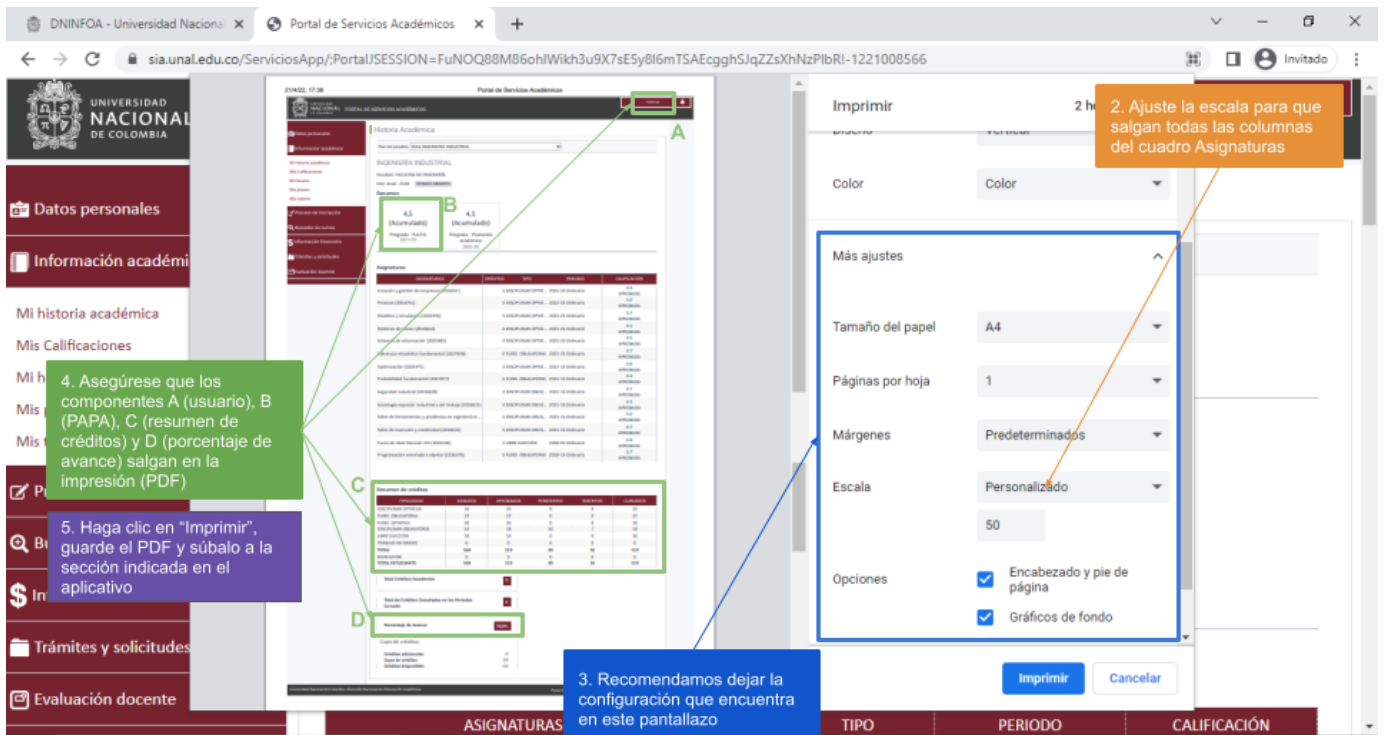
DNINFOA - Universidad Naciona ×
Portal de Servicios Académicos ×
+

sia.unal.edu.co/ServiciosApp/;PortalJSESSION=FuNOQ88M86ohlWikh3u9X7sE5y8I6mTSAEcgghSJqZZsXhNzPlbR!-1221008566

Invitado

UNIVERSIDAD NACIONAL DE COLOMBIA

Datos personales

Información académi

Mi historia académica
Mis Calificaciones
Mi h
Mis
Mis

Pr
Bu
In
Trámites y solicitudes
Evaluación docente

21/4/22, 17:38 Portal de Servicios Académicos

Historia Académica

INGENIERÍA INDUSTRIAL

Resumen

4,5 (Acumulado)

4,5 (Acumulado)

Asignaturas

Resumen de créditos

Total Créditos Excedentes

Porcentaje de Avance

Cupo de créditos

A
B
C
D

Imprimir
2 h

Diseño Vertical

Color
Color

Más ajustes

Tamaño del papel
A4

Páginas por hoja
1

Márgenes
Predeterminados

Escala
Personalizado
50

Opciones
Encabezado y pie de página
Gráficos de fondo

Imprimir
Cancelar

2. Ajuste la escala para que salgan todas las columnas del cuadro Asignaturas

4. Asegúrese que los componentes A (usuario), B (PAPA), C (resumen de créditos) y D (porcentaje de avance) salgan en la impresión (PDF)

5. Haga clic en “Imprimir”, guarde el PDF y súbalo a la sección indicada en el aplicativo

3. Recomendamos dejar la configuración que encuentra en este pantallazo

ASIGNATURAS
TIPO
PERIODO
CALIFICACIÓN